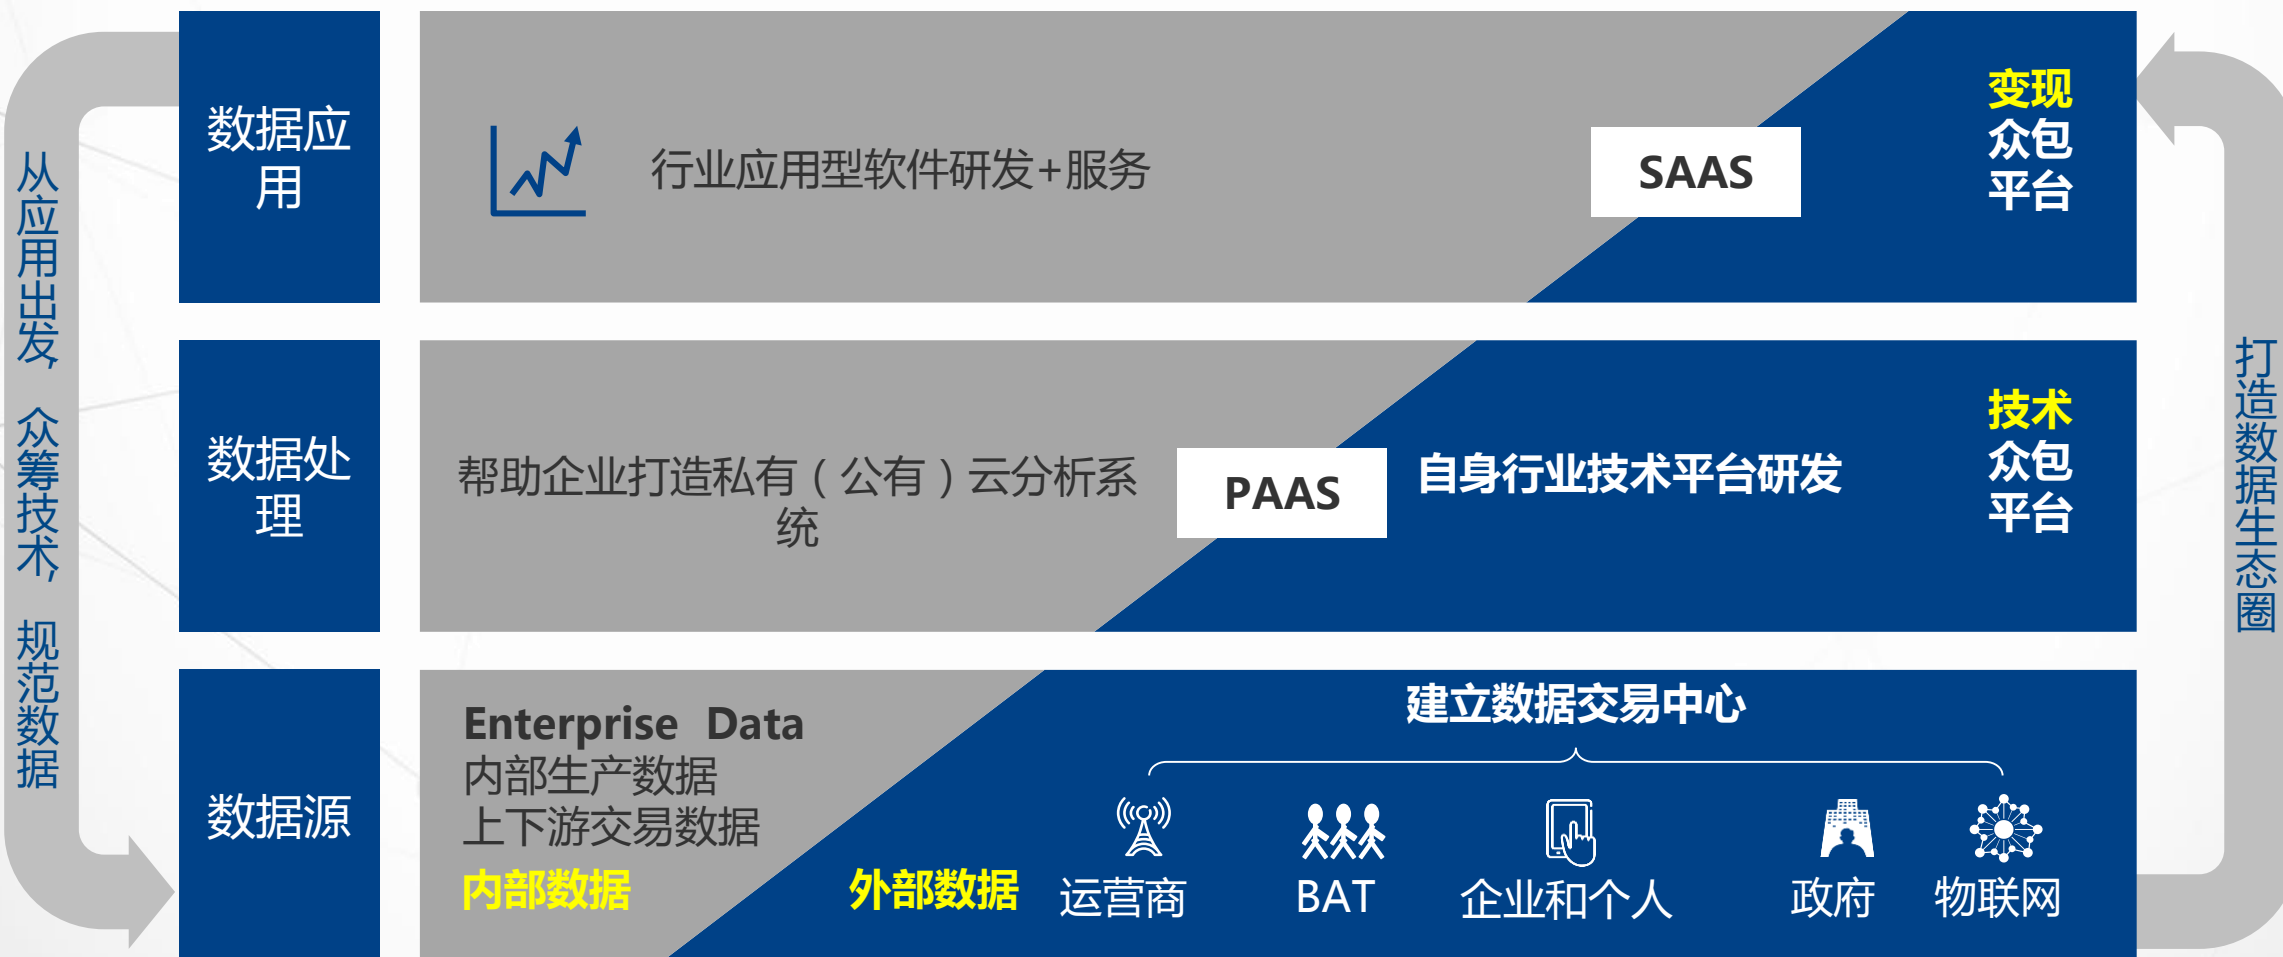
从应用出发 众筹技术 规范数据

数据应用

行业应用型软件研发+服务

SAAS

变现
众包
平台

数据处理

帮助企业打造私有（公有）云分析系统

PAAS

自身行业技术平台研发

技术
众包
平台

数据源

Enterprise Data
内部生产数据
上下游交易数据
内部数据

外部数据

建立数据交易中心

运营商

BAT

企业和个人

政府

物联网

打造数据生态圈